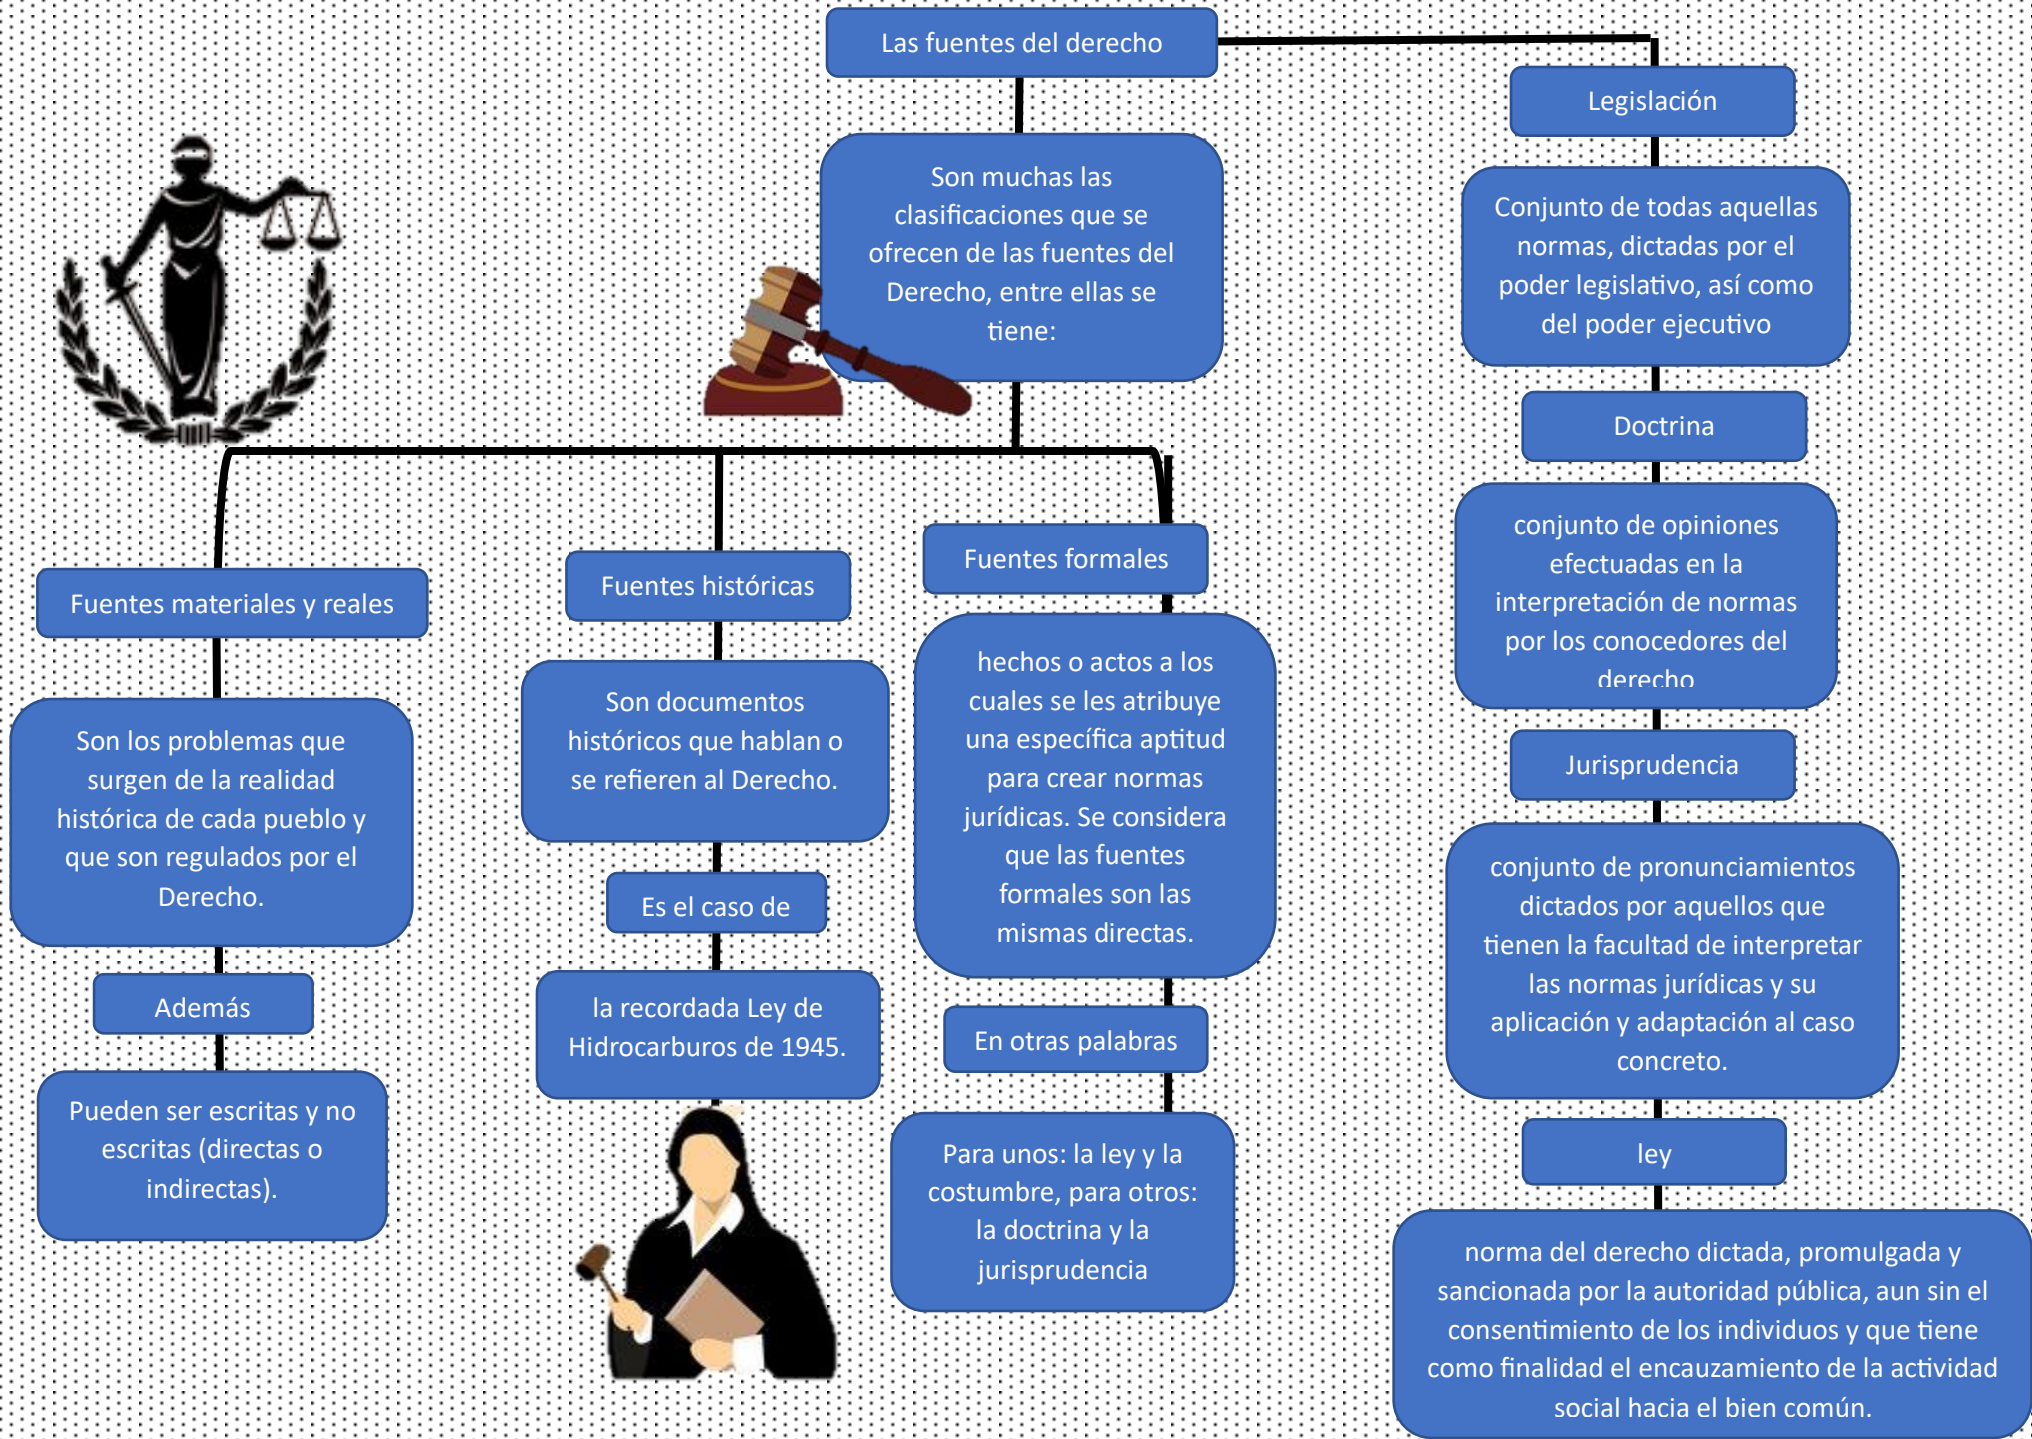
Las fuentes del derecho

Son muchas las clasificaciones que se ofrecen de las fuentes del Derecho, entre ellas se tiene:

Fuentes materiales y reales

Son los problemas que surgen de la realidad histórica de cada pueblo y que son regulados por el Derecho.

Además

Pueden ser escritas y no escritas (directas o indirectas).

Fuentes históricas

Son documentos históricos que hablan o se refieren al Derecho.

Es el caso de

la recordada Ley de Hidrocarburos de 1945.

Fuentes formales

hechos o actos a los cuales se les atribuye una específica aptitud para crear normas jurídicas. Se considera que las fuentes formales son las mismas directas.

En otras palabras

Para unos: la ley y la costumbre, para otros: la doctrina y la jurisprudencia

Legislación

Conjunto de todas aquellas normas, dictadas por el poder legislativo, así como del poder ejecutivo

Doctrina

conjunto de opiniones efectuadas en la interpretación de normas por los conocedores del derecho

Jurisprudencia

conjunto de pronunciamientos dictados por aquellos que tienen la facultad de interpretar las normas jurídicas y su aplicación y adaptación al caso concreto.

ley

norma del derecho dictada, promulgada y sancionada por la autoridad pública, aun sin el consentimiento de los individuos y que tiene como finalidad el encauzamiento de la actividad social hacia el bien común.